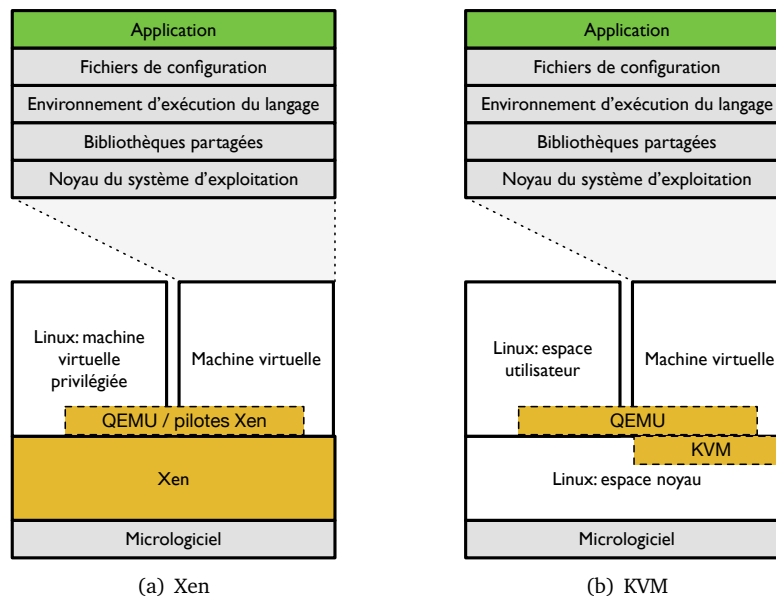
Application
Fichiers de configuration
Environnement d'exécution du langage
Bibliothèques partagées
Noyau du système d'exploitation

Linux: machine virtuelle privilégiée
Machine virtuelle
QEMU / pilotes Xen
Xen
Micrologiciel

(a) Xen

Application
Fichiers de configuration
Environnement d'exécution du langage
Bibliothèques partagées
Noyau du système d'exploitation

Linux: espace utilisateur
Machine virtuelle
QEMU
KVM
Linux: espace noyau
Micrologiciel

(b) KVM